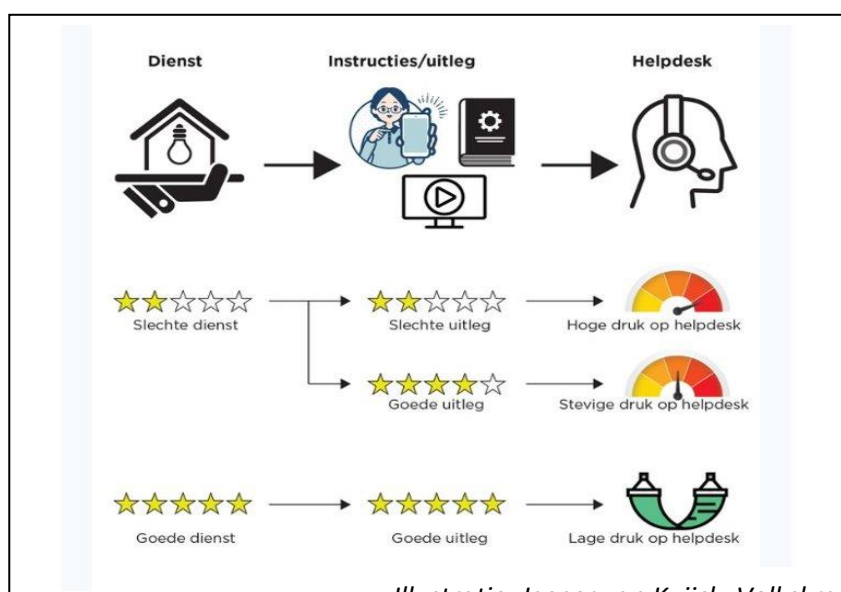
Dienst

Instructies/uitleg

Helpdesk

Slechte dienst

Slechte uitleg

Hoge druk op helpdesk

Goede uitleg

Stevige druk op helpdesk

Goede dienst

Goede uitleg

Lage druk op helpdesk

Illustratie Jeroen van Kuijck, Volkskr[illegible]